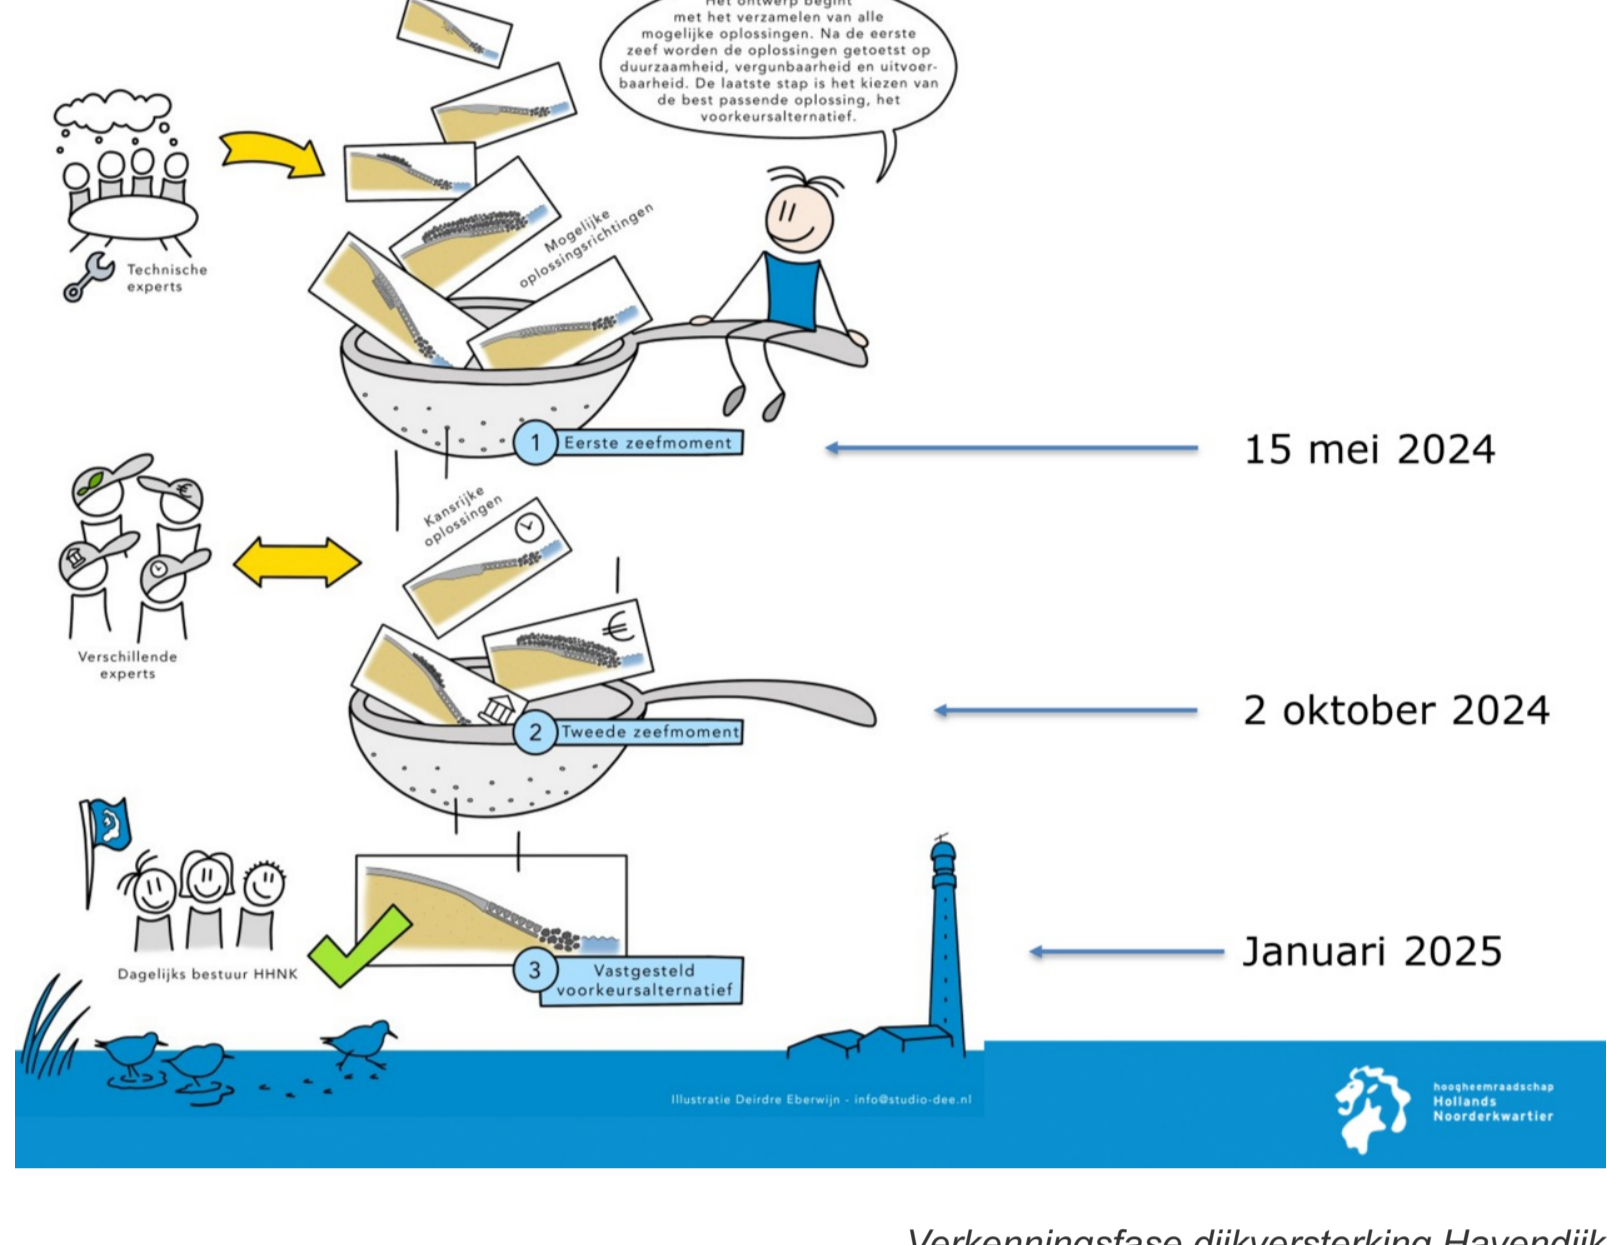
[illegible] met het verzamelen van alle mogelijke oplossingen. Na de eerste zeef worden de oplossingen getoetst op duurzaamheid, vergunbaarheid en uitvoerbaarheid. De laatste stap is het kiezen van de best passende oplossing, het voorkeursalternatief.

Technische experts

Mogelijke oplossingsrichtingen

1 Eerste zeefmoment

15 mei 2024

Kansrijke oplossingen

Verschillende experts

2 Tweede zeefmoment

2 oktober 2024

Dagelijks bestuur HHNK

3 Vastgesteld voorkeursalternatief

Januari 2025

Illustratie Deirdre Eberwijn - info@studio-dee.nl

hoogheemraadschap Hollands Noorderkwartier

Verkenningsfase dijkversterking Havendijk